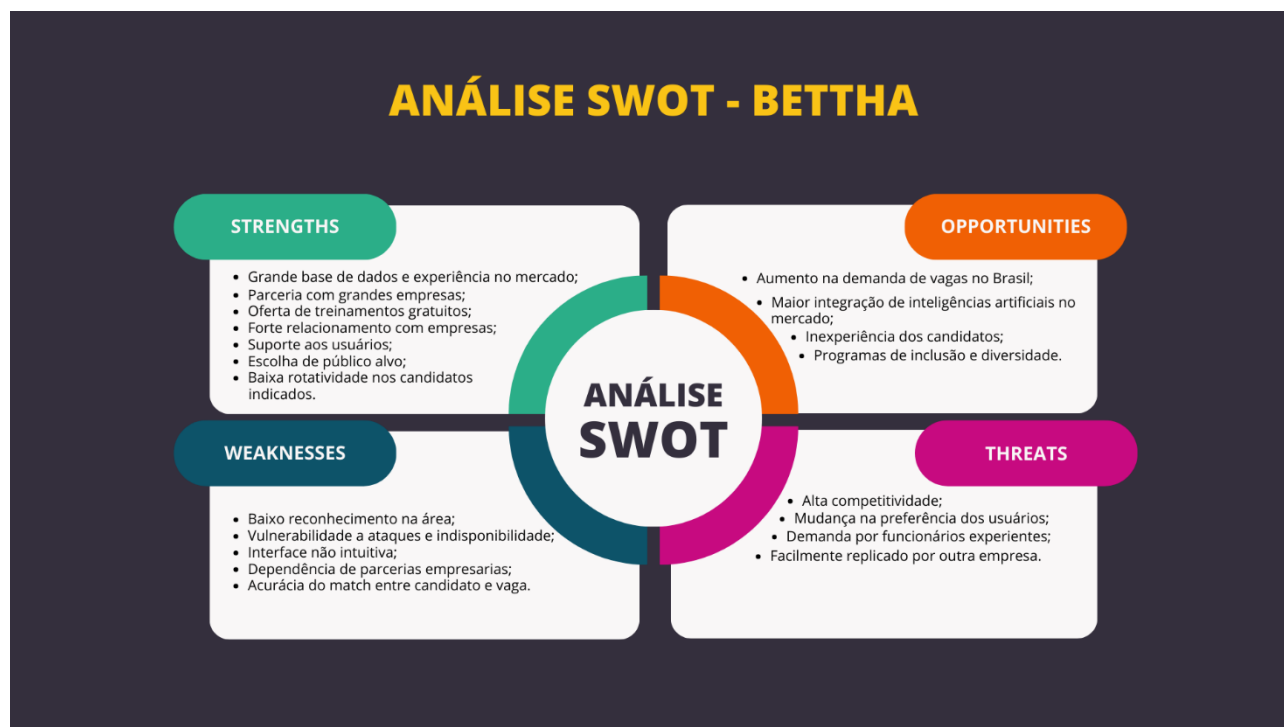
ANÁLISE SWOT - BETTHA

STRENGTHS

- Grande base de dados e experiência no mercado;
- Parceria com grandes empresas;
- Oferta de treinamentos gratuitos;
- Forte relacionamento com empresas;
- Suporte aos usuários;
- Escolha de público alvo;
- Baixa rotatividade nos candidatos indicados.

OPPORTUNITIES

- Aumento na demanda de vagas no Brasil;
- Maior integração de inteligências artificiais no mercado;
- Inexperiência dos candidatos;
- Programas de inclusão e diversidade.

ANÁLISE SWOT

WEAKNESSES

- Baixo reconhecimento na área;
- Vulnerabilidade a ataques e indisponibilidade;
- Interface não intuitiva;
- Dependência de parcerias empresarias;
- Acurácia do match entre candidato e vaga.

THREATS

- Alta competitividade;
- Mudança na preferência dos usuários;
- Demanda por funcionários experientes;
- Facilmente replicado por outra empresa.